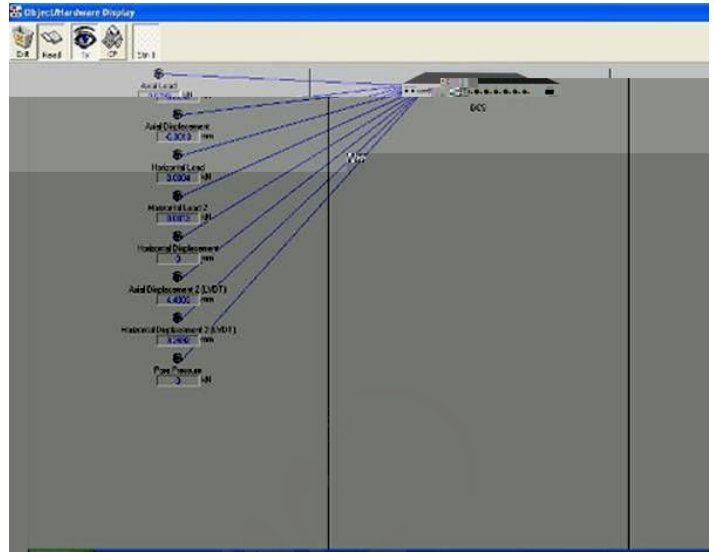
Object/Hardware Display

Edit Read Tx CP Stn 1

Axial Load
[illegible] kN

DCS

Axial Displacement
-0.3013 mm

Horizontal Load
0.0004 kN

Horizontal Load 2
0.0013 kN

Horizontal Displacement
0 mm

Axial Displacement 2 (LVDT)
4.4000 mm

Horizontal Displacement 2 (LVDT)
0.2466 mm

Pore Pressure
0 kN